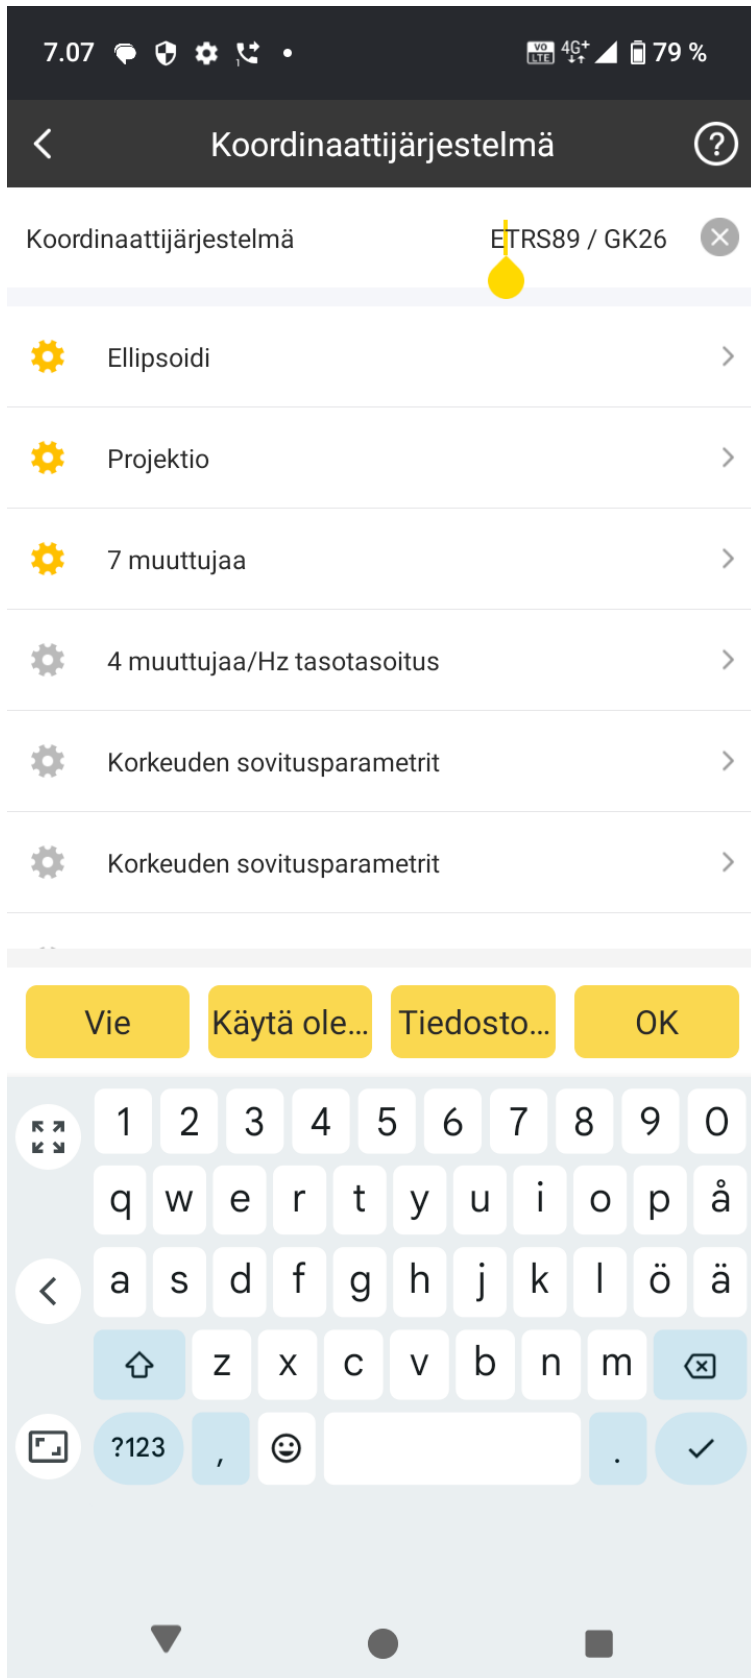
7.07 •

VO LTE 4G+ 79 %

Koordinaattijärjestelmä

Koordinaattijärjestelmä ETRS89 / GK26

Ellipsoidi

Projektio

7 muuttujaa

4 muuttujaa/Hz tasotasoitus

Korkeuden sovitusparametrit

Korkeuden sovitusparametrit

Vie

Käytä ole...

Tiedosto...

OK

1 2 3 4 5 6 7 8 9 0

q w e r t y u i o p å

a s d f g h j k l ö ä

z x c v b n m

?123 , .